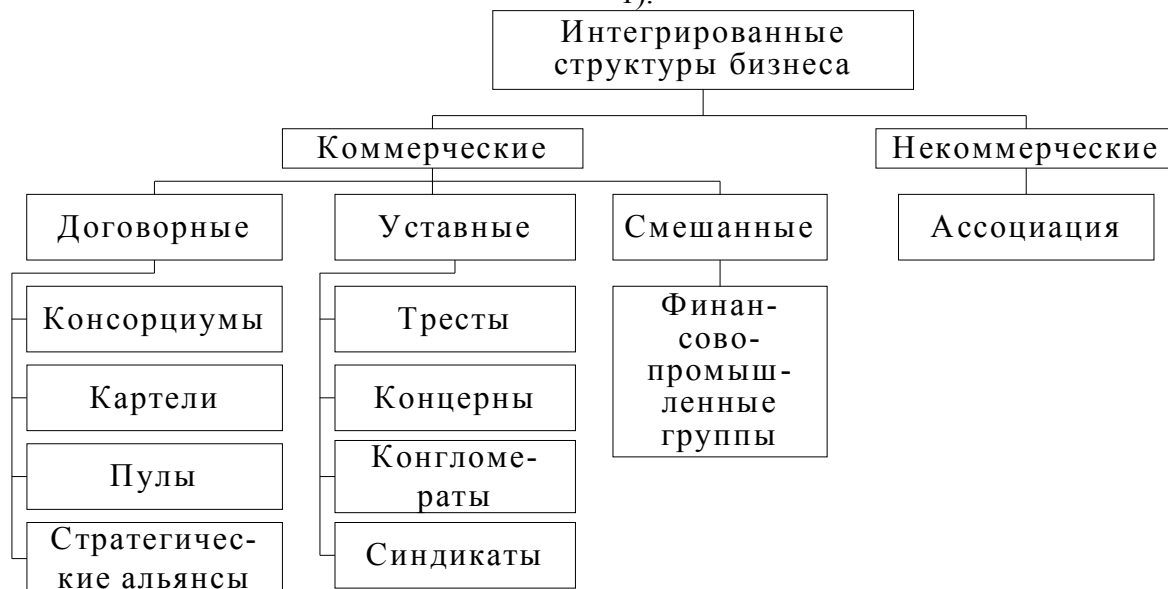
1).

Интегрированные структуры бизнеса

Коммерческие

Некоммерческие

Договорные

Уставные

Смешанные

Ассоциация

Консорциумы

Картели

Пулы

Стратегические альянсы

Тресты

Концерны

Конгломераты

Синдикаты

Финансово-промышленные группы